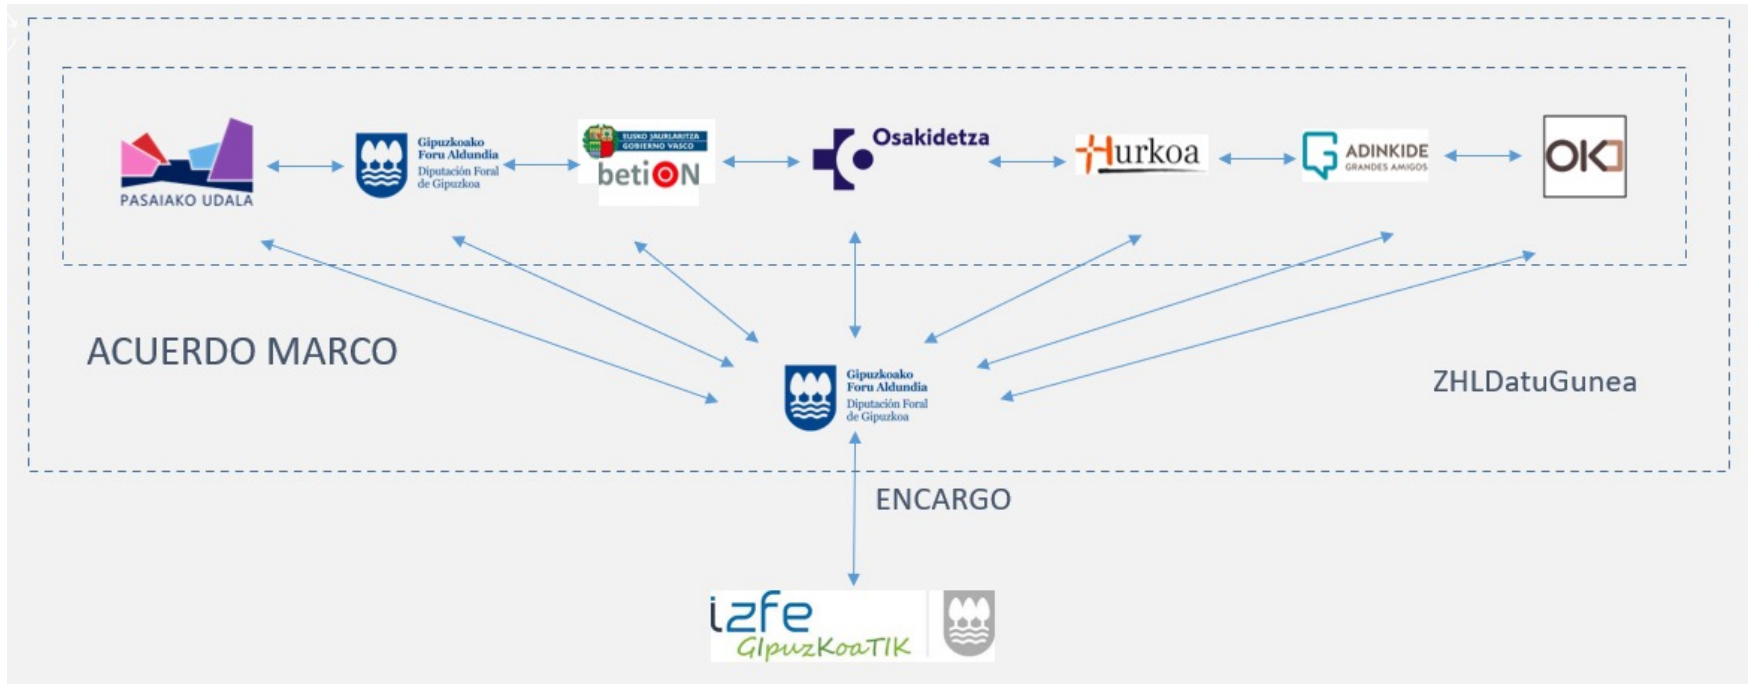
PASAIAKO UDALA

Gipuzkoako Foru Aldundia
Diputación Foral de Gipuzkoa

EUSKO JAURLARITZA
GOBIERNO VASCO
betiON

Osakidetza

Hurkoa

ADINKIDE
GRANDES AMIGOS

OK

ACUERDO MARCO

Gipuzkoako Foru Aldundia
Diputación Foral de Gipuzkoa

ZHLDatuGunea

ENCARGO

izfe
GIpuzKoaTIK